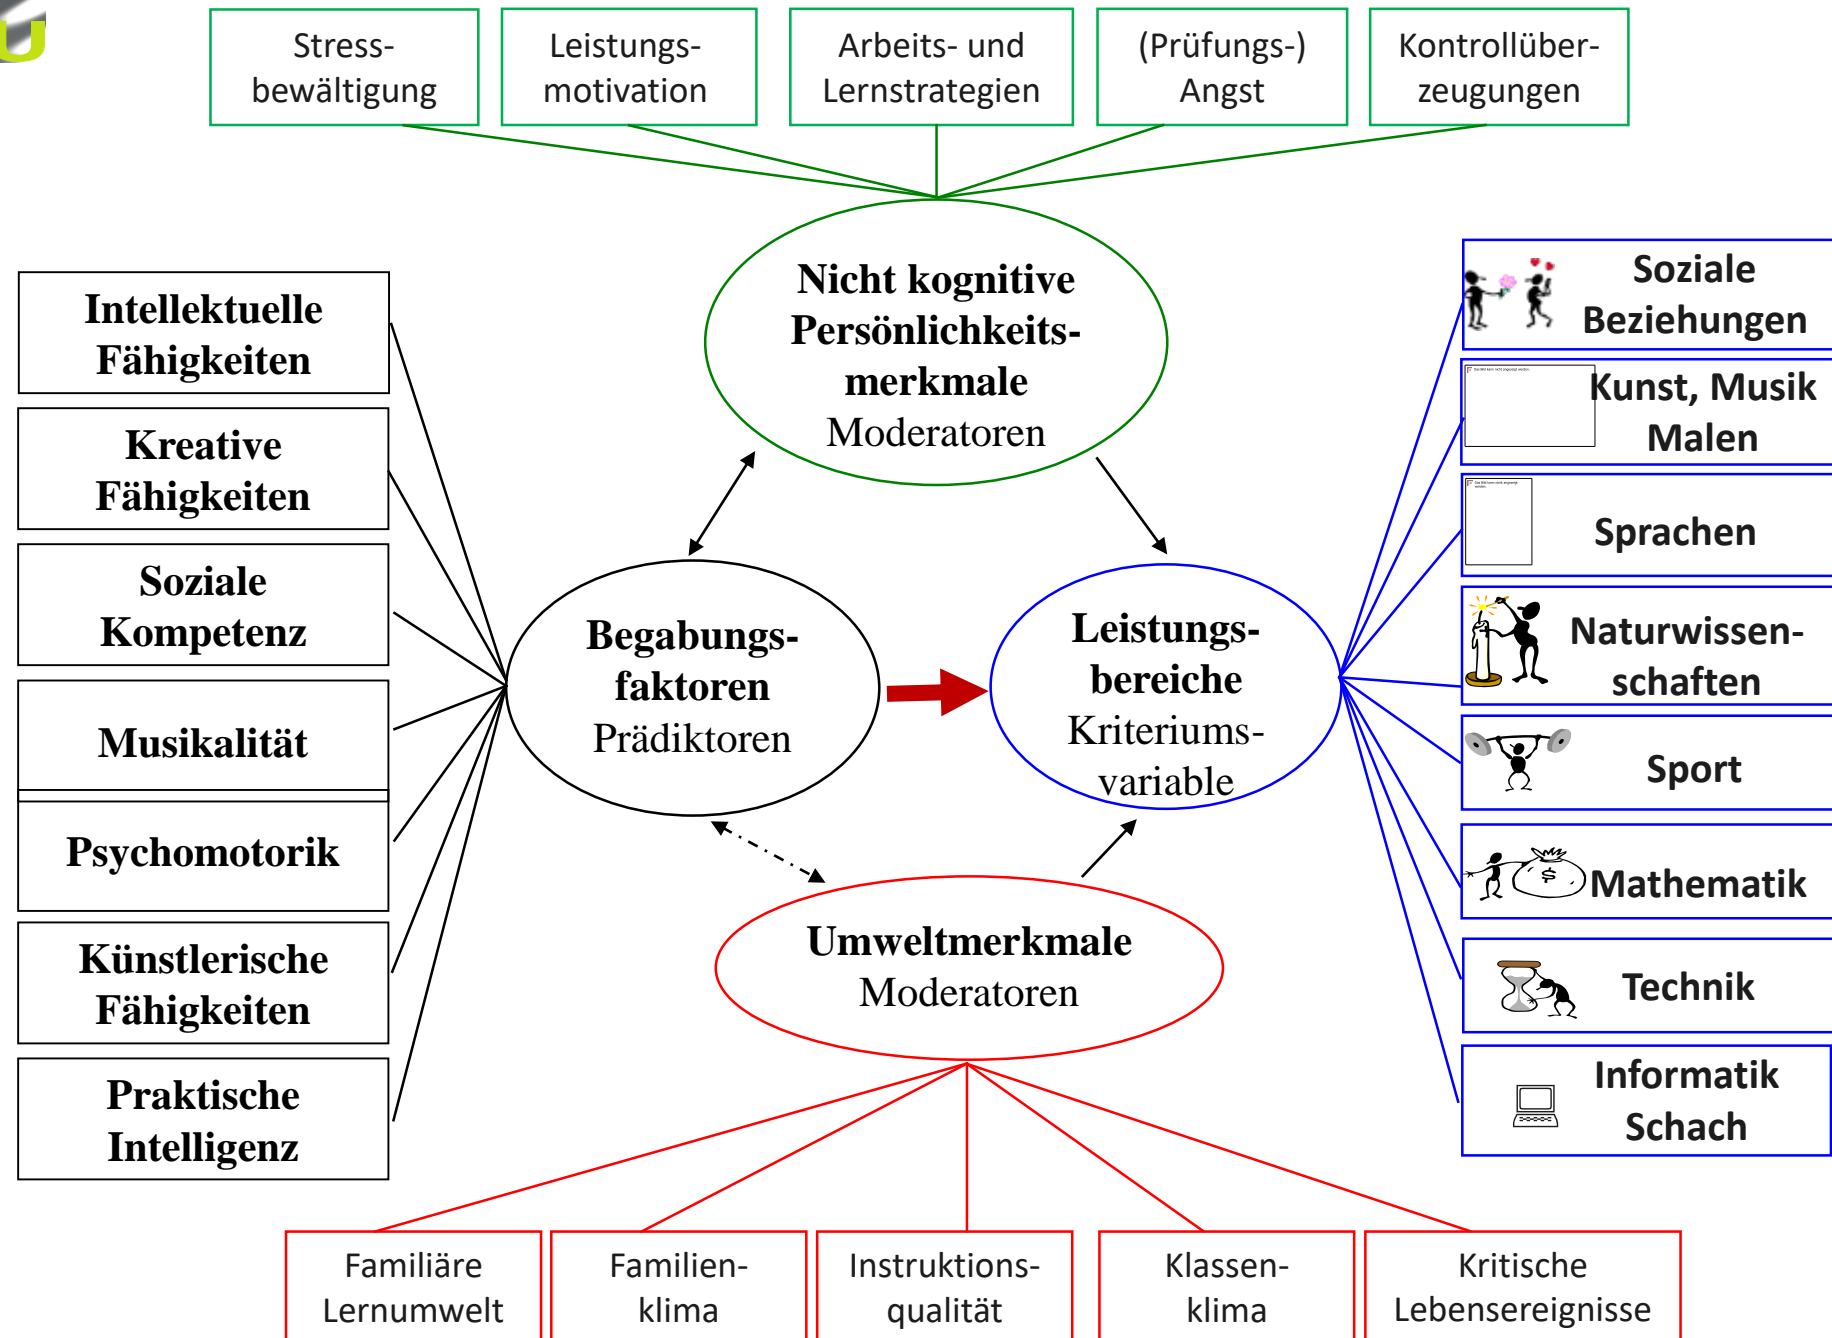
Stressbewältigung

Leistungsmotivation

Arbeits- und Lernstrategien

(Prüfungs-) Angst

Kontrollüberzeugungen

Nicht kognitive Persönlichkeitsmerkmale
Moderatoren

Intellektuelle Fähigkeiten

Kreative Fähigkeiten

Soziale Kompetenz

Musikalität

Psychomotorik

Künstlerische Fähigkeiten

Praktische Intelligenz

Begabungsfaktoren
Prädiktoren

Leistungsbereiche
Kriteriumsvariable

Soziale Beziehungen

Kunst, Musik Malen

Sprachen

Naturwissenschaften

Sport

Mathematik

Technik

Informatik Schach

Umweltmerkmale
Moderatoren

Familiäre Lernumwelt

Familienklima

Instruktionsqualität

Klassenklima

Kritische Lebensereignisse